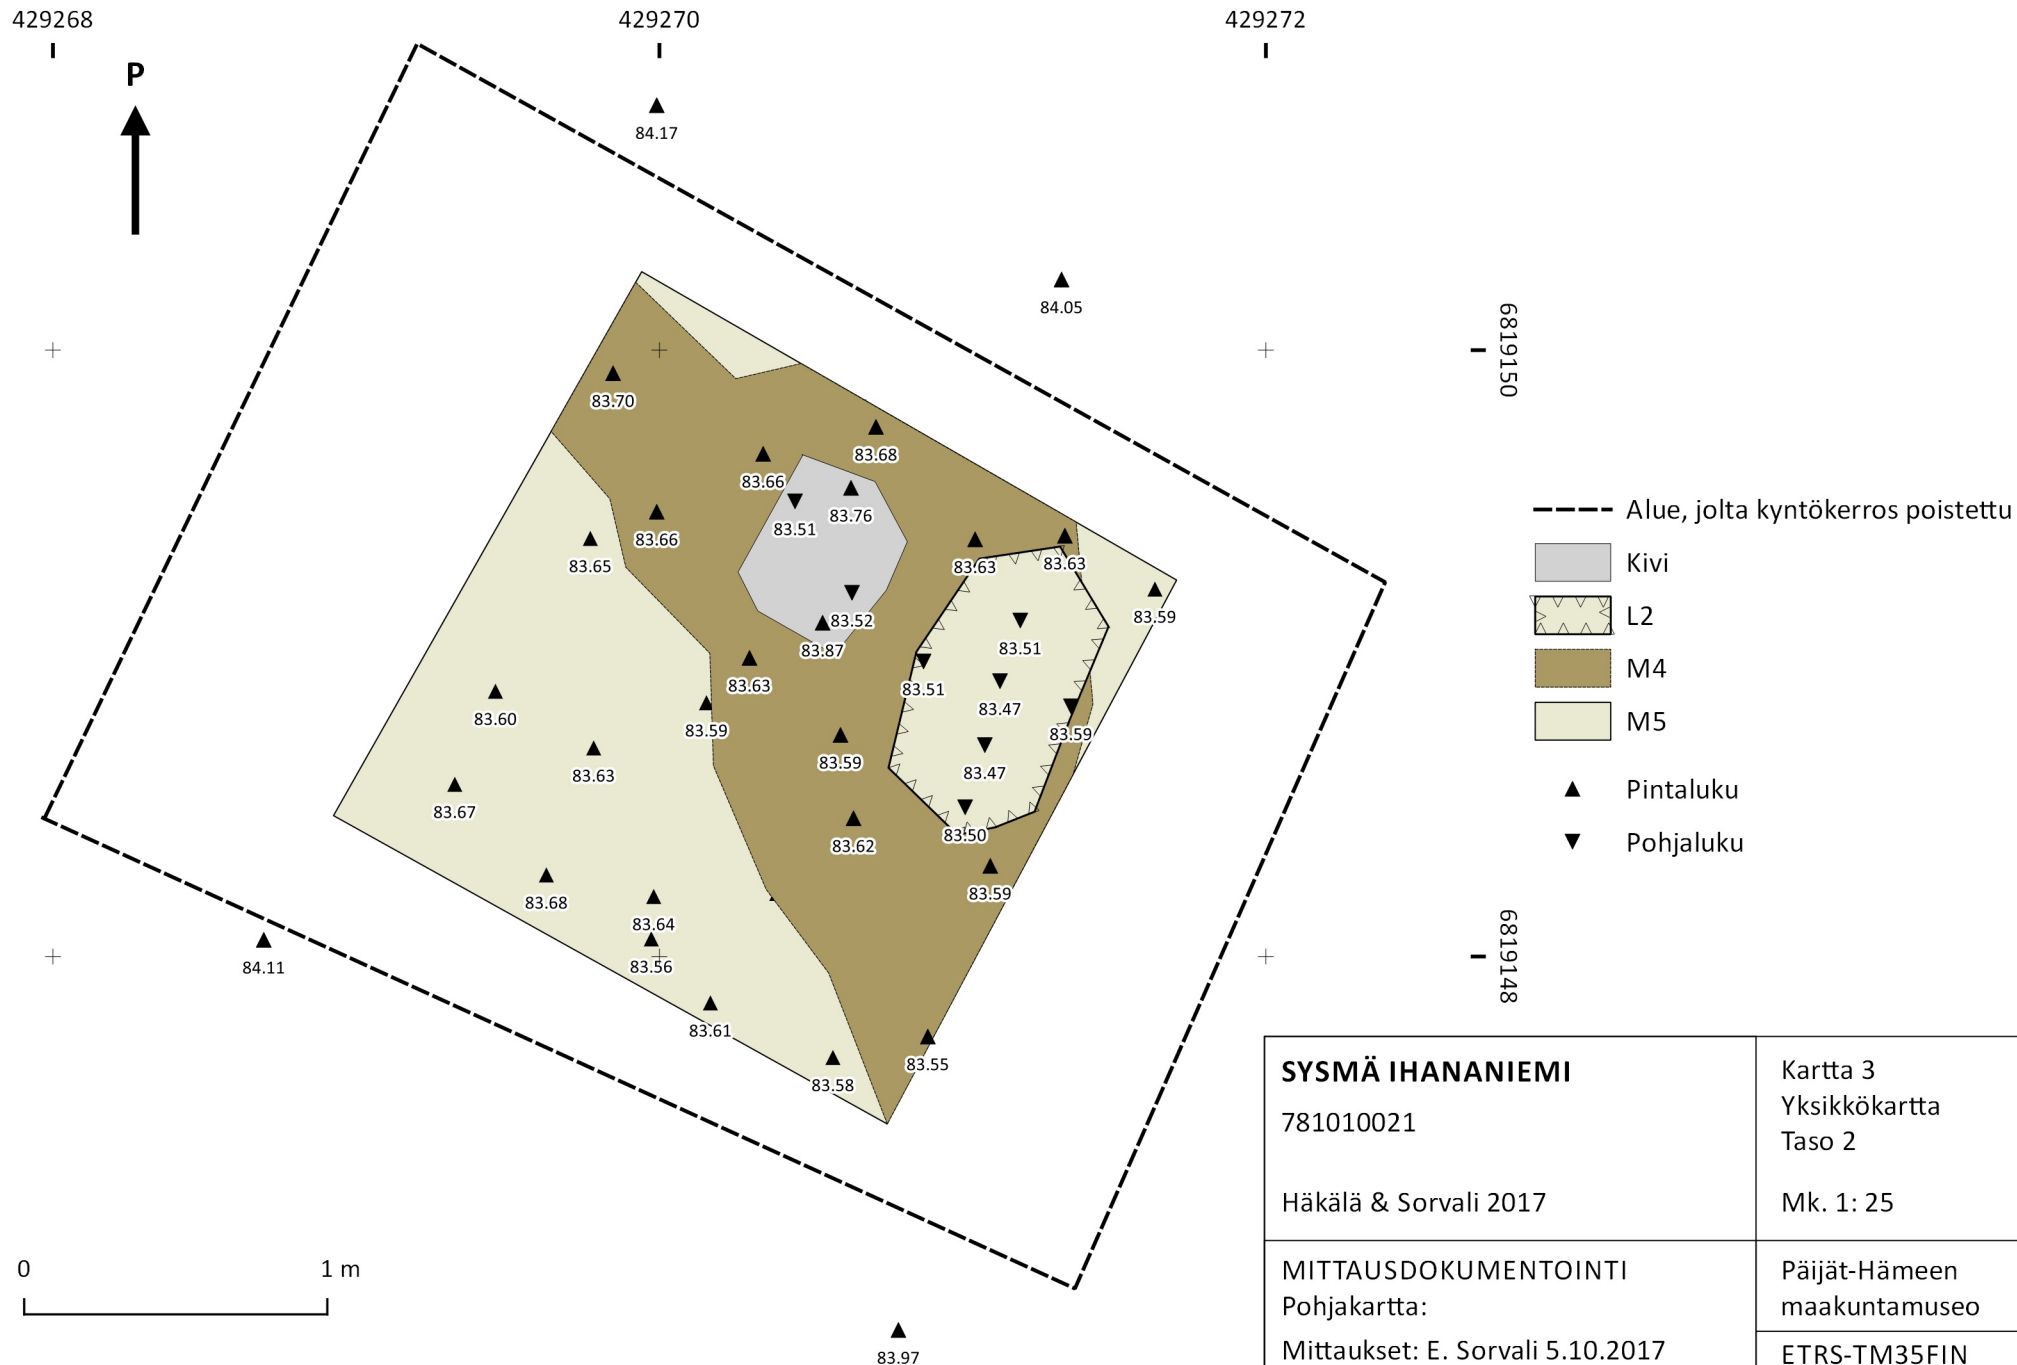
429268
429270
429272

P

84.17
84.05
6819150
83.70
83.68
83.66
83.76
83.51
83.66
83.65
83.63
83.63
83.59
83.52
83.87
83.51
83.63
83.51
83.47
83.60
83.59
83.59
83.63
83.59
83.47
83.67
83.62
83.50
83.59
83.68
83.64
83.56
84.11
6819148
83.61
83.55
83.58
83.97

Alue, jolta kyntökerros poistettu
Kivi
L2
M4
M5
Pintaluku
Pohjaluku

0
1 m

| SYSMÄ IHANANIEMI<br>781010021<br>Häkälä & Sorvali 2017 | Kartta 3<br>Yksikkökartta<br>Taso 2<br>Mk. 1: 25 |
|---|---|
| MITTAUSDOKUMENTOINTI<br>Pohjakartta:<br>Mittaukset: E. Sorvali 5.10.2017 | Päijät-Hämeen maakuntamuseo<br>ETRS-TM35FIN |